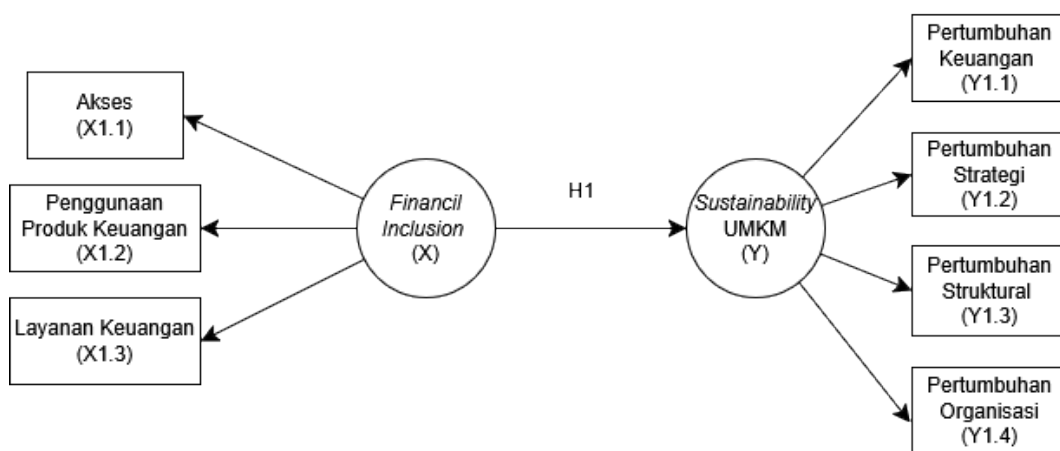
Akses
(X1.1)

Penggunaan
Produk Keuangan
(X1.2)

Layanan Keuangan
(X1.3)

*Financil*
*Inclusion*
(X)

H1

*Sustainability*
UMKM
(Y)

Pertumbuhan
Keuangan
(Y1.1)

Pertumbuhan
Strategi
(Y1.2)

Pertumbuhan
Struktural
(Y1.3)

Pertumbuhan
Organisasi
(Y1.4)